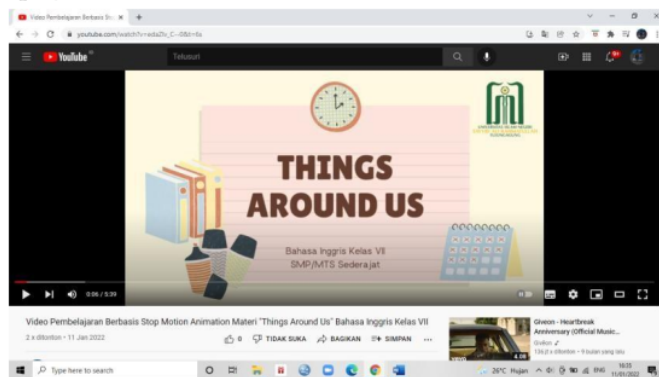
Video Pembelajaran Berbasis St... ×

youtube.com/watch?v=edaZlc_C--0&t=6s

YouTube

Telusuri

THINGS AROUND US

Bahasa Inggris Kelas VII
SMP/MTS Sederajat

0:06 / 5:39

Video Pembelajaran Berbasis Stop Motion Animation Materi "Things Around Us" Bahasa Inggris Kelas VII

2 x ditonton • 11 Jan 2022

0 TIDAK SUKA BAGIKAN SIMPAN ...

Giveon - Heartbreak Anniversary (Official Music...

Giveon

136 jt x ditonton • 9 bulan yang lalu

4:06

Type here to search

26°C Hujan ENG 11/01/2022